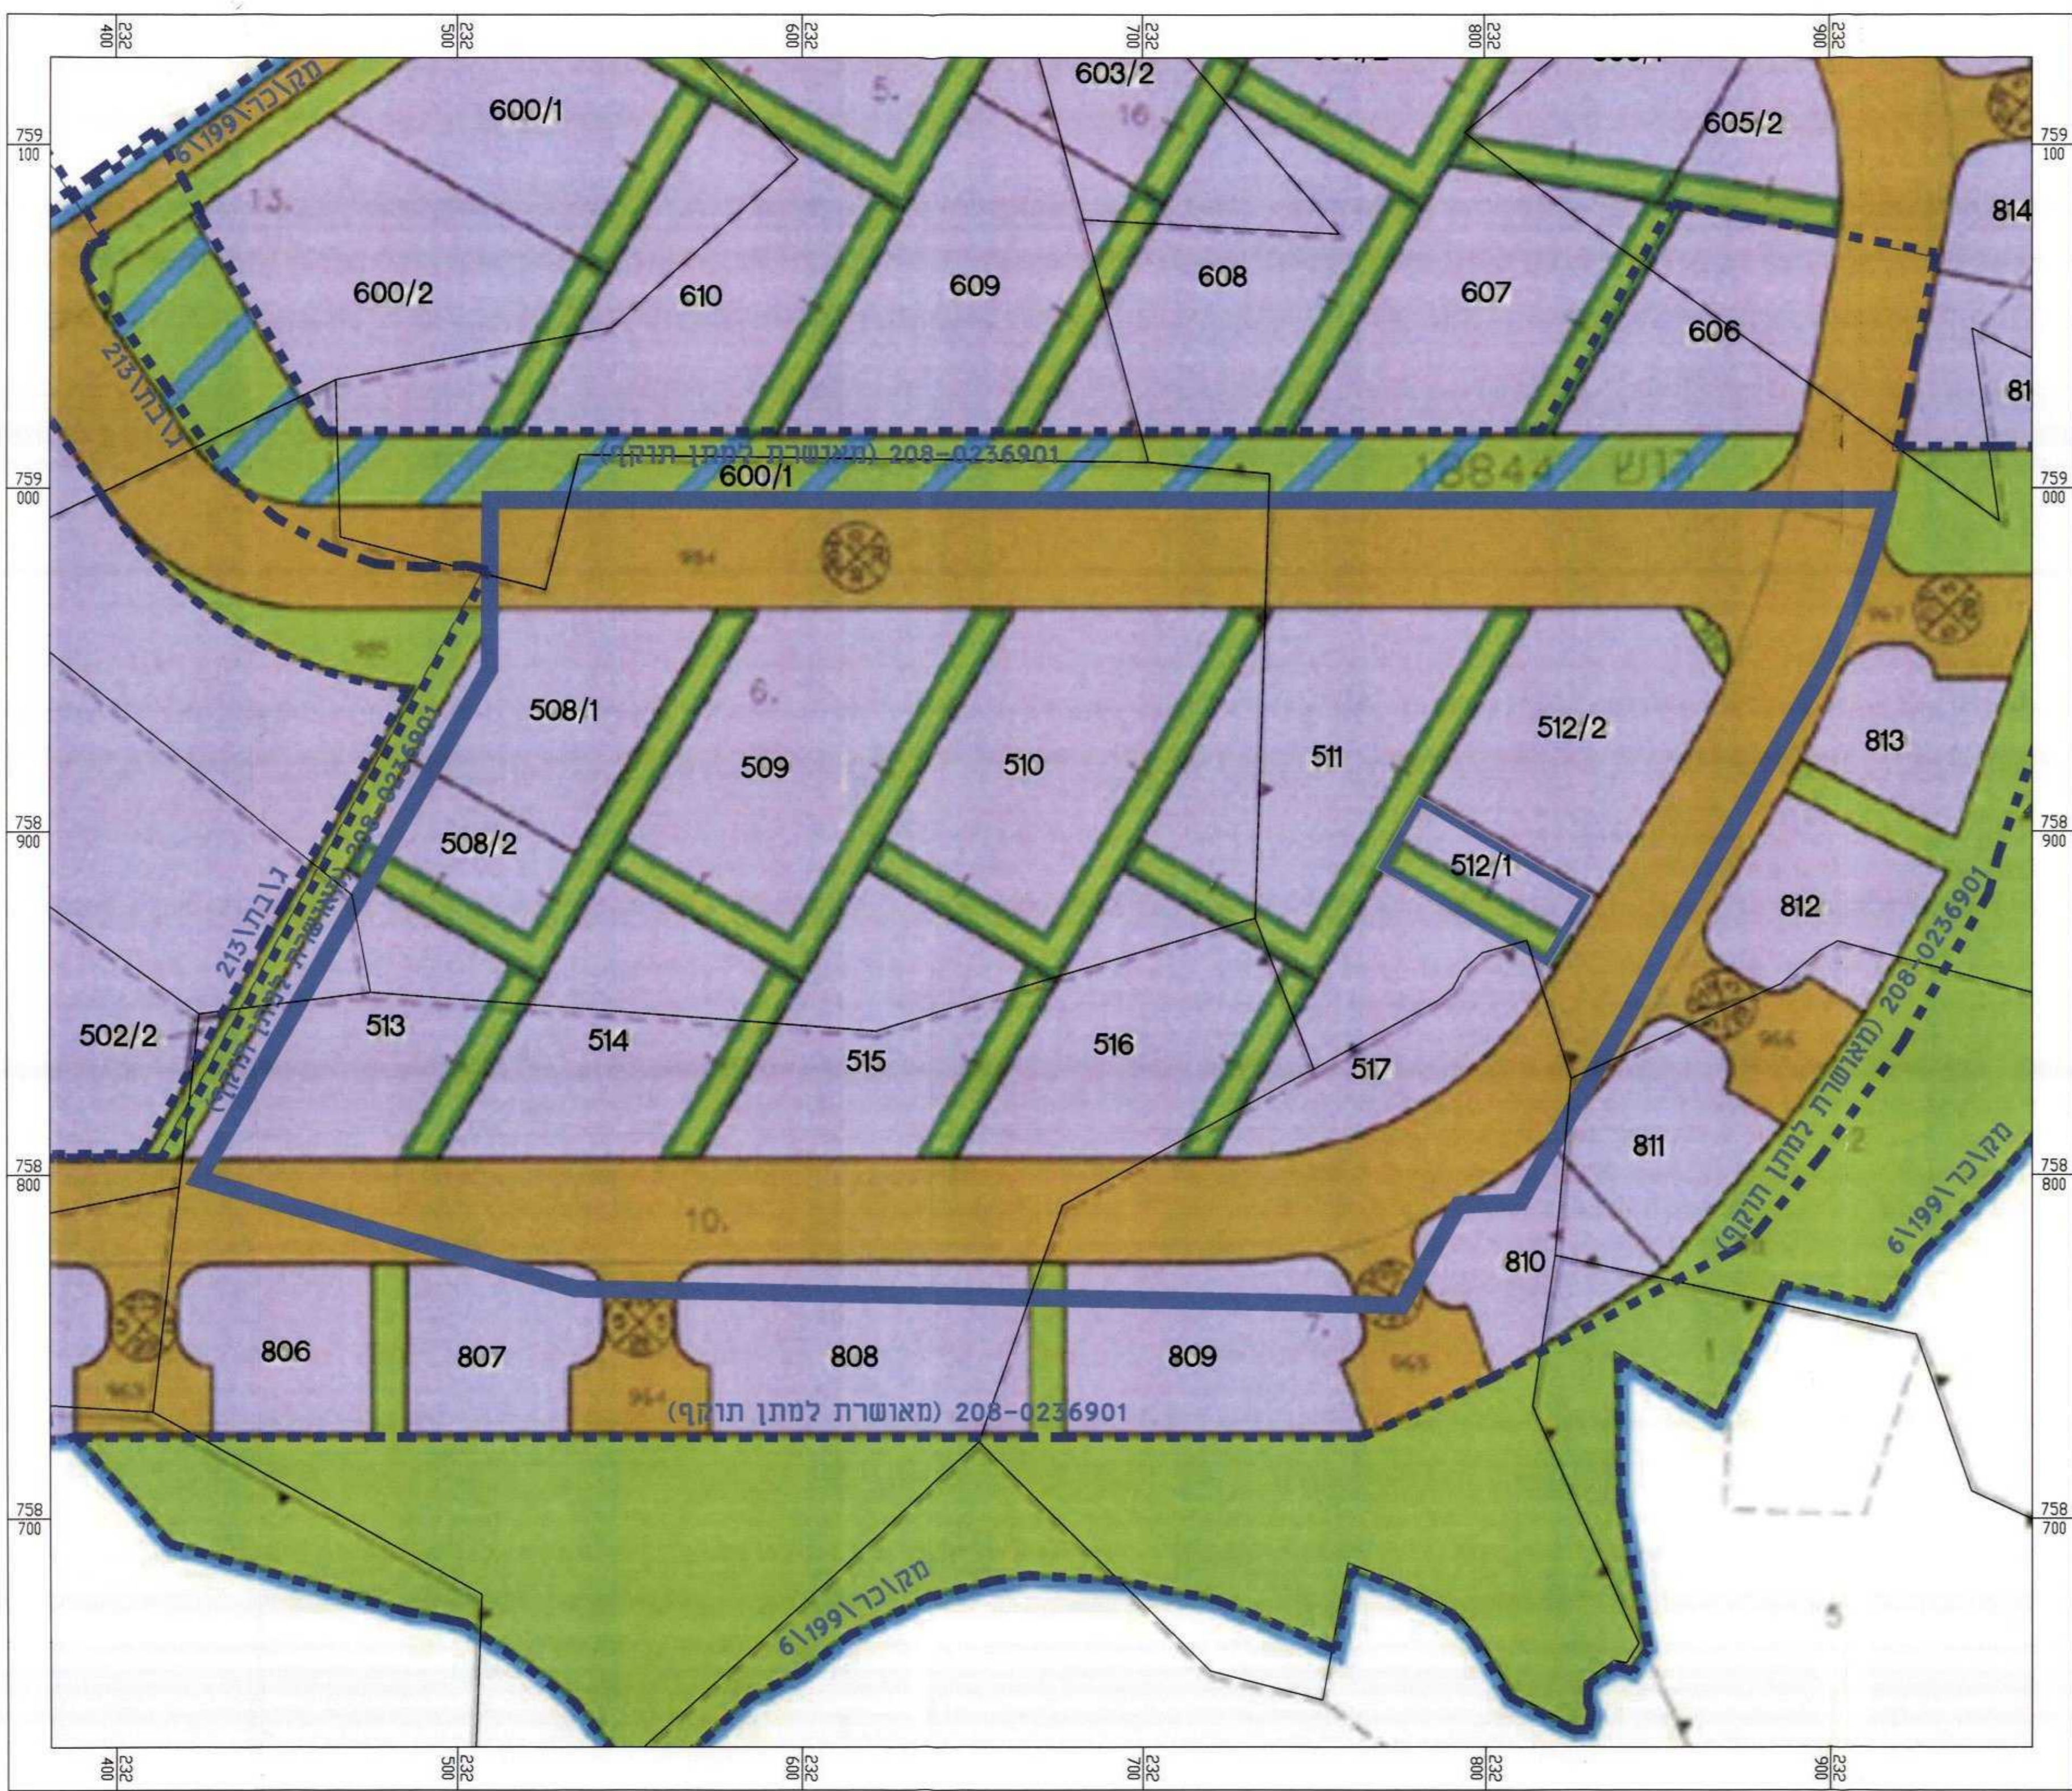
232 400
232 500
232 600
232 700
232 800
232 900

759 100
759 000
758 900
758 800
758 700

מק\כר\6\199

600/1
603/2
605/2
5.
16
13.
600/2
610
609
608
607
606
814
81
213\גבת
(מאושרת למתן תוקף) 208-0236901
600/1
גוש 18844
984
985
967
6.
508/1
509
510
511
512/2
813
208-0236901
508/2
512/1
812
213\גבת
(מאושרת למתן תוקף)
(מאושרת למתן תוקף) 208-0236901
502/2
513
514
515
516
517
966
811
2
10.
7.
810
מק\כר\6\199
806
807
808
809
963
964
965
1
(מאושרת למתן תוקף) 208-0236901
מק\כר\6\199
5